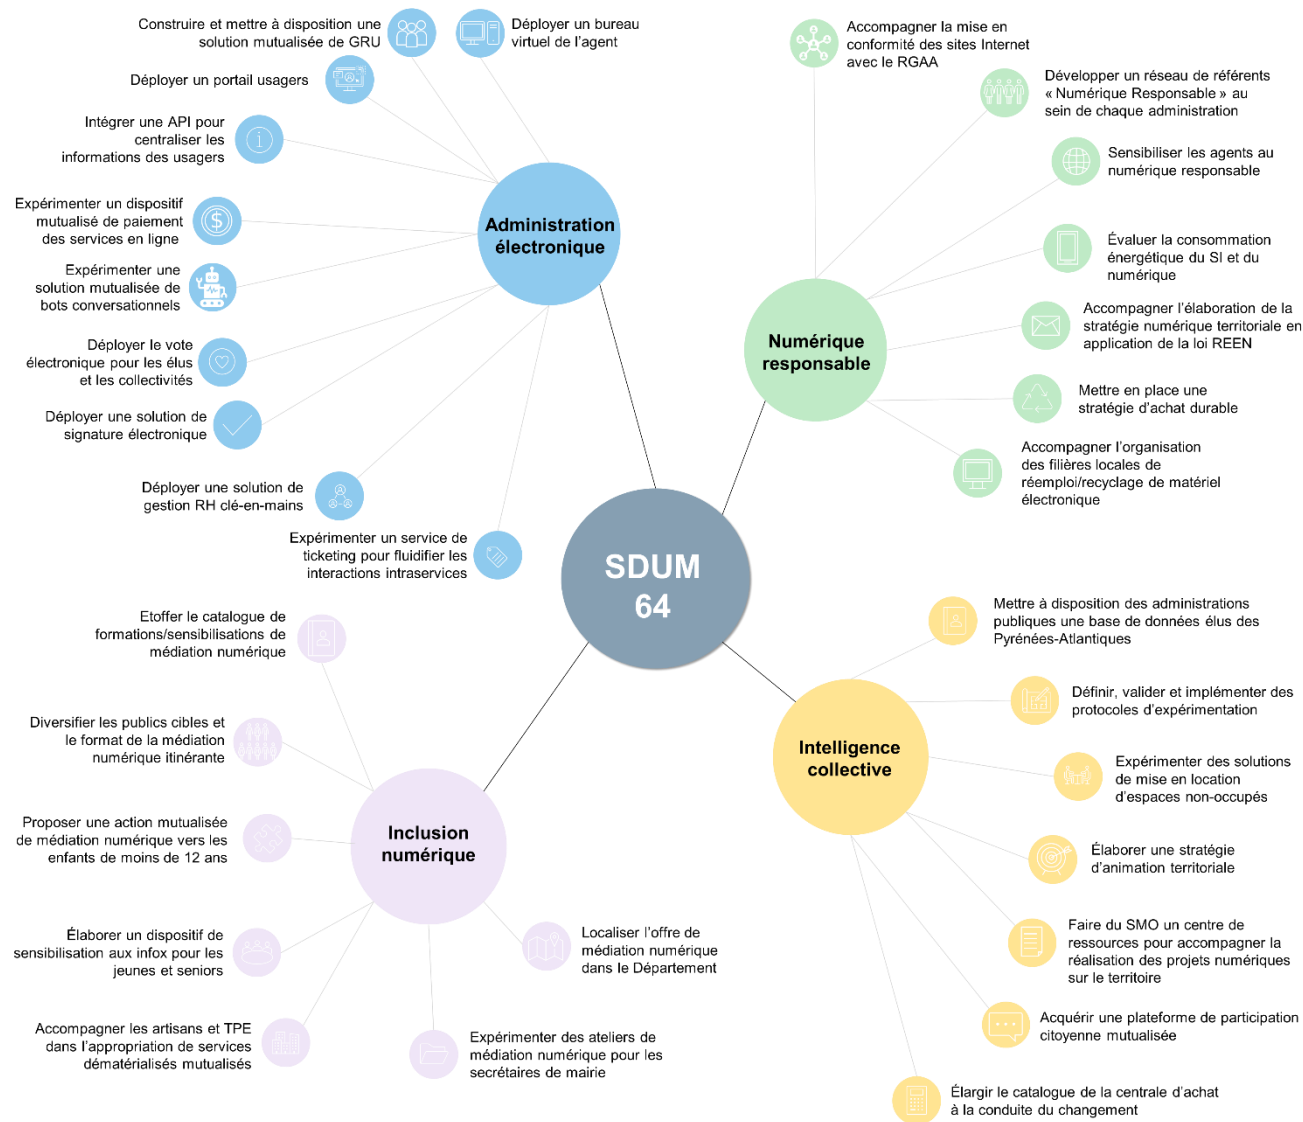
SDUM 64

Administration électronique

Construire et mettre à disposition une solution mutualisée de GRU

Déployer un bureau virtuel de l'agent

Déployer un portail usagers

Intégrer une API pour centraliser les informations des usagers

Expérimenter un dispositif mutualisé de paiement des services en ligne

Expérimenter une solution mutualisée de bots conversationnels

Déployer le vote électronique pour les élus et les collectivités

Déployer une solution de signature électronique

Déployer une solution de gestion RH clé-en-mains

Expérimenter un service de ticketing pour fluidifier les interactions intraservices

Numérique responsable

Accompagner la mise en conformité des sites Internet avec le RGAA

Développer un réseau de référents « Numérique Responsable » au sein de chaque administration

Sensibiliser les agents au numérique responsable

Évaluer la consommation énergétique du SI et du numérique

Accompagner l'élaboration de la stratégie numérique territoriale en application de la loi REEN

Mettre en place une stratégie d'achat durable

Accompagner l'organisation des filières locales de réemploi/recyclage de matériel électronique

Inclusion numérique

Etoffer le catalogue de formations/sensibilisations de médiation numérique

Diversifier les publics cibles et le format de la médiation numérique itinérante

Proposer une action mutualisée de médiation numérique vers les enfants de moins de 12 ans

Élaborer un dispositif de sensibilisation aux infox pour les jeunes et seniors

Accompagner les artisans et TPE dans l'appropriation de services dématérialisés mutualisés

Localiser l'offre de médiation numérique dans le Département

Expérimenter des ateliers de médiation numérique pour les secrétaires de mairie

Intelligence collective

Mettre à disposition des administrations publiques une base de données élus des Pyrénées-Atlantiques

Définir, valider et implémenter des protocoles d'expérimentation

Expérimenter des solutions de mise en location d'espaces non-occupés

Élaborer une stratégie d'animation territoriale

Faire du SMO un centre de ressources pour accompagner la réalisation des projets numériques sur le territoire

Acquérir une plateforme de participation citoyenne mutualisée

Élargir le catalogue de la centrale d'achat à la conduite du changement